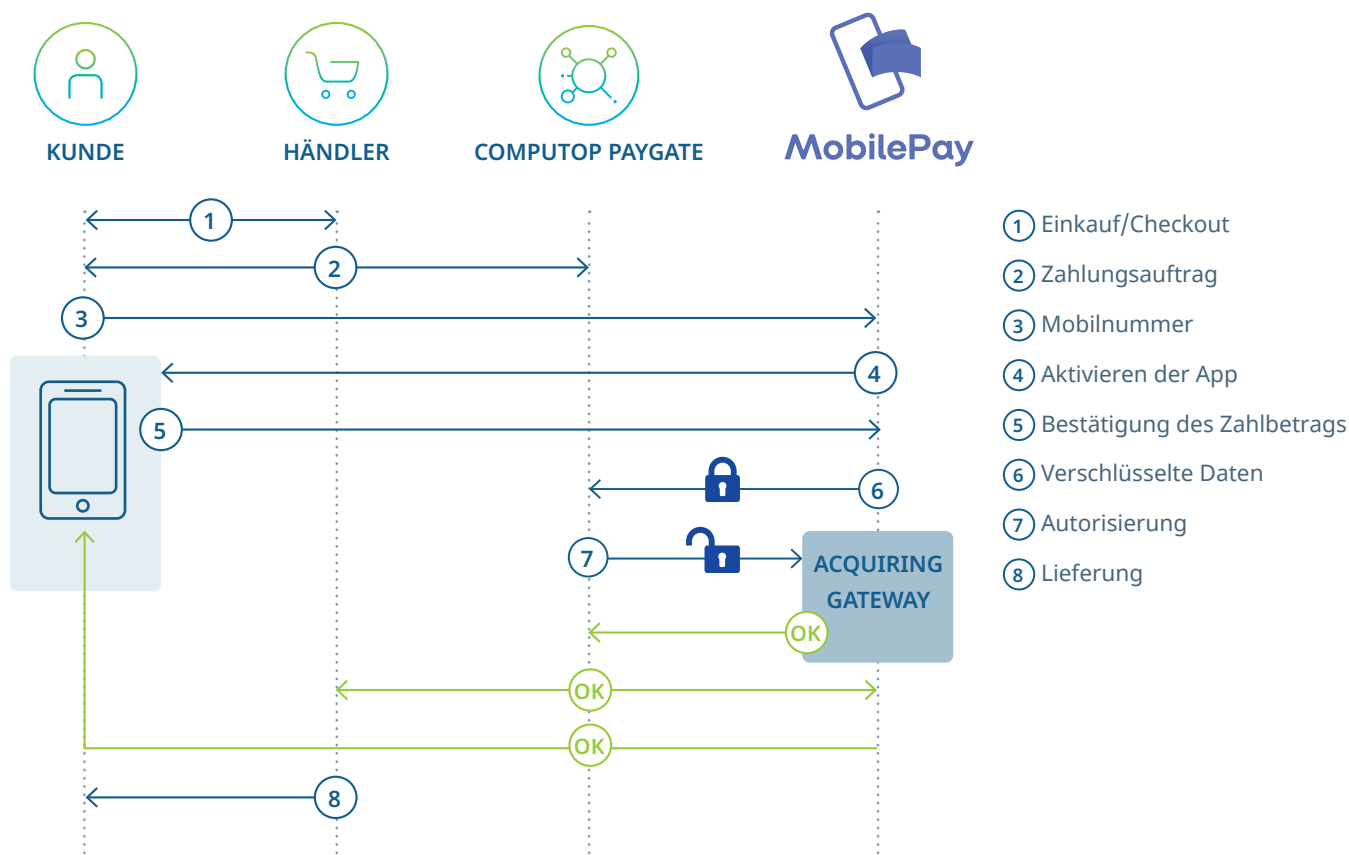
KUNDE

HÄNDLER

COMPUTOP PAYGATE

MobilePay

1
2
3
4
5
6
7
ACQUIRING GATEWAY
OK
OK
OK
8

1 Einkauf/Checkout
2 Zahlungsauftrag
3 Mobilnummer
4 Aktivieren der App
5 Bestätigung des Zahlbetrags
6 Verschlüsselte Daten
7 Autorisierung
8 Lieferung